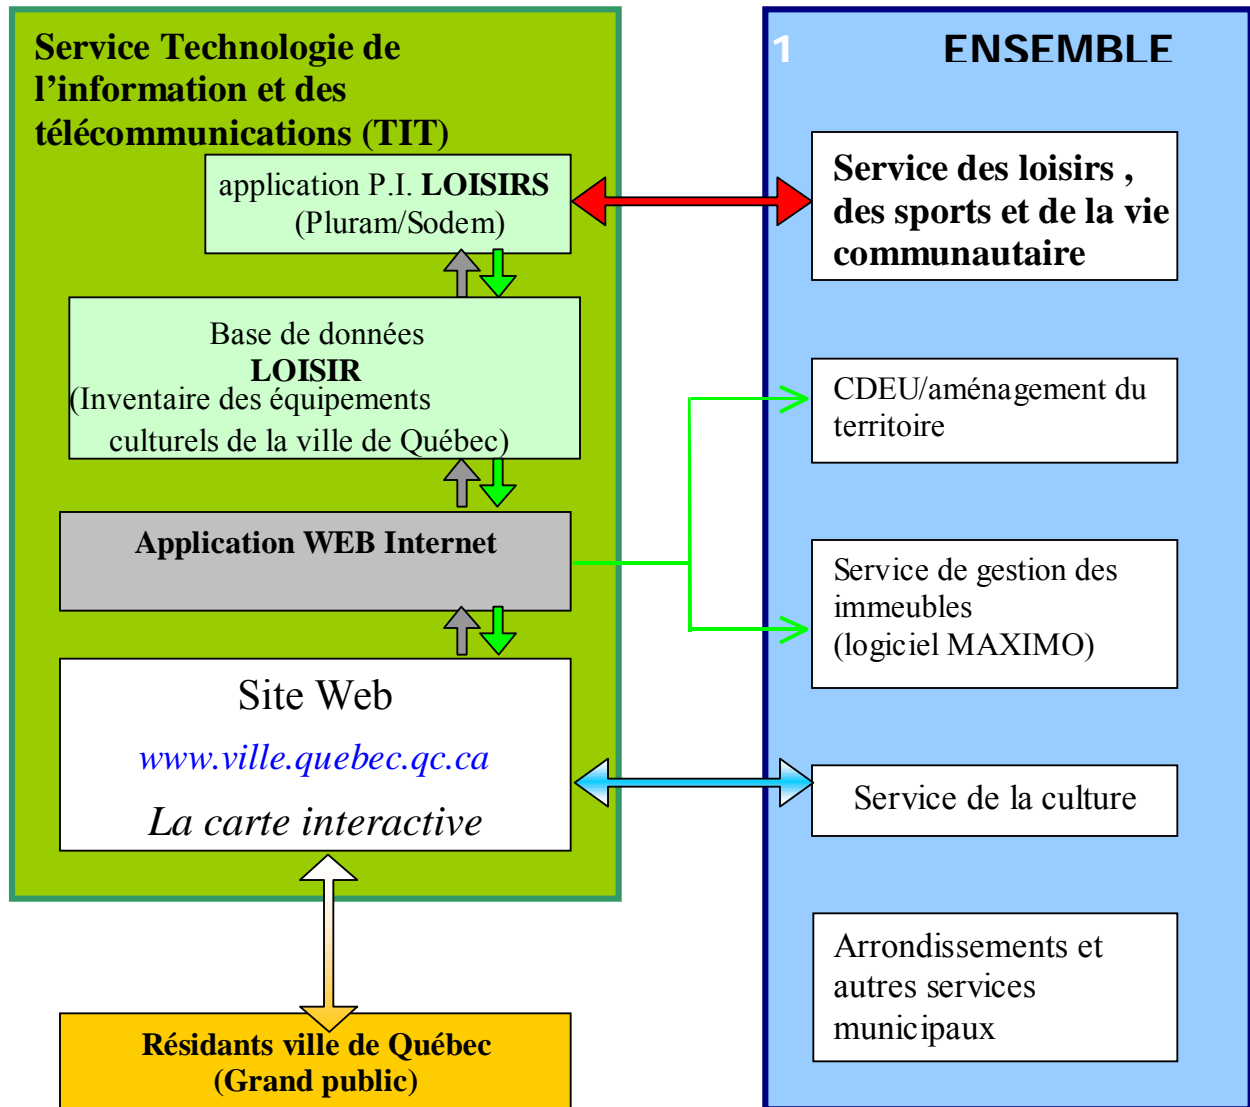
Service Technologie de l'information et des télécommunications (TIT)

application P.I. LOISIRS (Pluram/Sodem)

Base de données LOISIR (Inventaire des équipements culturels de la ville de Québec)

Application WEB Internet

Site Web

www.ville.quebec.qc.ca

La carte interactive

Résidants ville de Québec (Grand public)

1 ENSEMBLE

Service des loisirs , des sports et de la vie communautaire

CDEU/aménagement du territoire

Service de gestion des immeubles (logiciel MAXIMO)

Service de la culture

Arrondissements et autres services municipaux